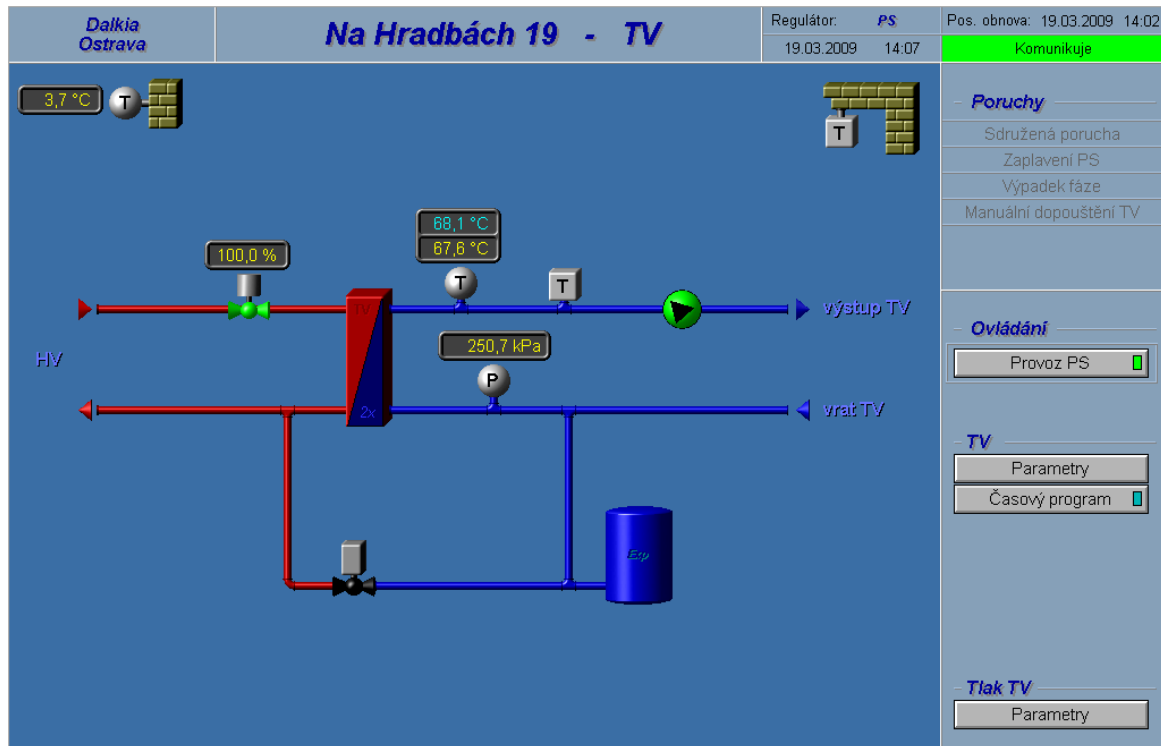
Dalkia Ostrava

Na Hradbách 19 - TV

Regulátor: PS

19.03.2009 14:07

Pos. obnova: 19.03.2009 14:02

Komunikuje

3,7 °C

T

T

Poruchy

Sdružená porucha

Zaplavení PS

Výpadek fáze

Manuální dopouštění TV

68,1 °C

67,6 °C

100,0 %

T

T

TV

výstup TV

HV

250,7 kPa

P

2x

vrať TV

Ovládání

Provoz PS

TV

Parametry

Časový program

Exp

Tlak TV

Parametry